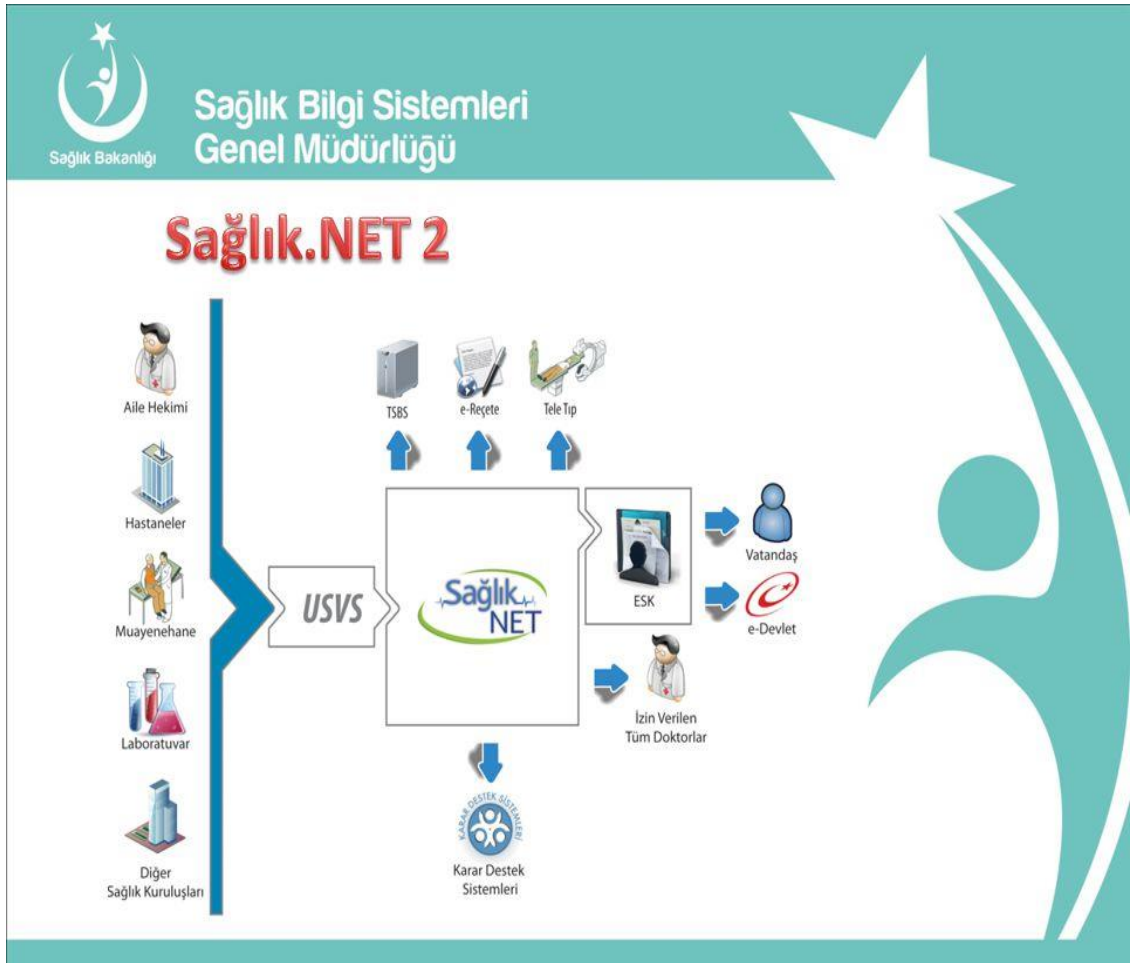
Sağlık Bakanlığı

Sağlık Bilgi Sistemleri
Genel Müdürlüğü

Sağlık.NET 2

Aile Hekimi

Hastaneler

Muayenehane

Laboratuvar

Diğer
Sağlık Kuruluşları

TSBS

e-Reçete

Tele Tıp

USVS

Sağlık NET

ESK

Vatandaş

e-Devlet

İzin Verilen
Tüm Doktorlar

KARAR DESTEK SİSTEMLERİ

Karar Destek
Sistemleri